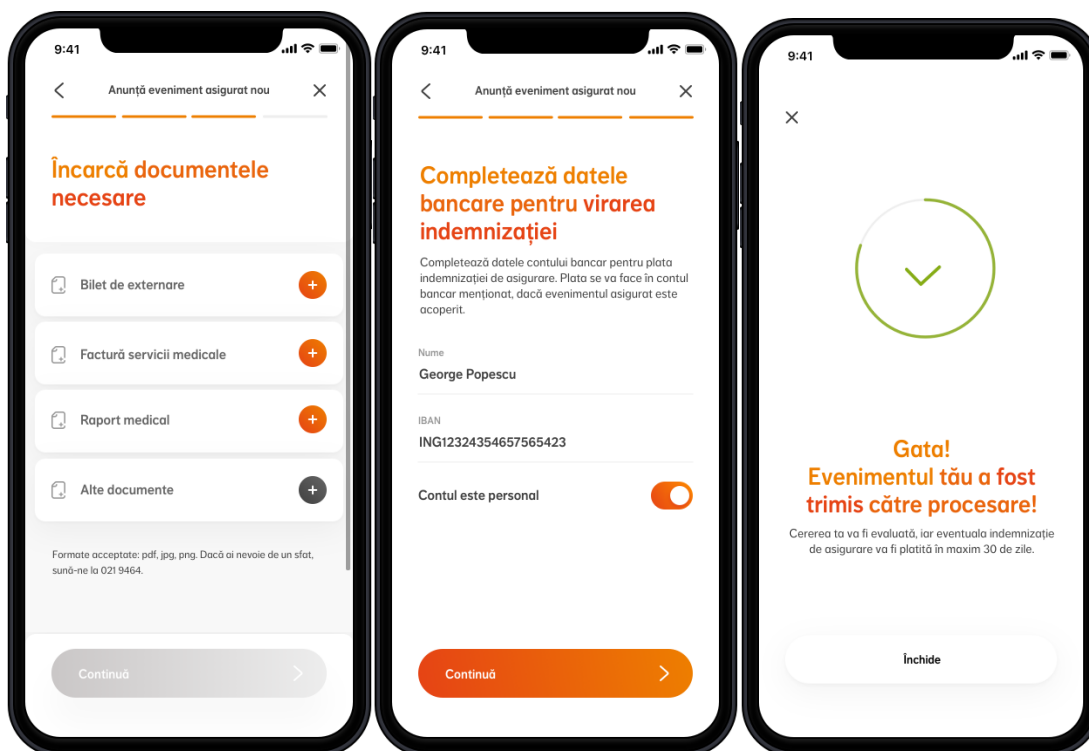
9:41

Anunță eveniment asigurat nou

Încarcă documentele necesare

Bilet de externare

Factură servicii medicale

Raport medical

Alte documente

Formate acceptate: pdf, jpg, png. Dacă ai nevoie de un sfat, sună-ne la 021 9464.

Continuă

9:41

Anunță eveniment asigurat nou

Completează datele bancare pentru virarea indemnizației

Completează datele contului bancar pentru plata indemnizației de asigurare. Plata se va face în contul bancar menționat, dacă evenimentul asigurat este acoperit.

Nume
George Popescu

IBAN
ING12324354657565423

Contul este personal

Continuă

9:41

Gata!
Evenimentul tău a fost trimis către procesare!

Cererea ta va fi evaluată, iar eventuala indemnizație de asigurare va fi plătită în maxim 30 de zile.

Închide